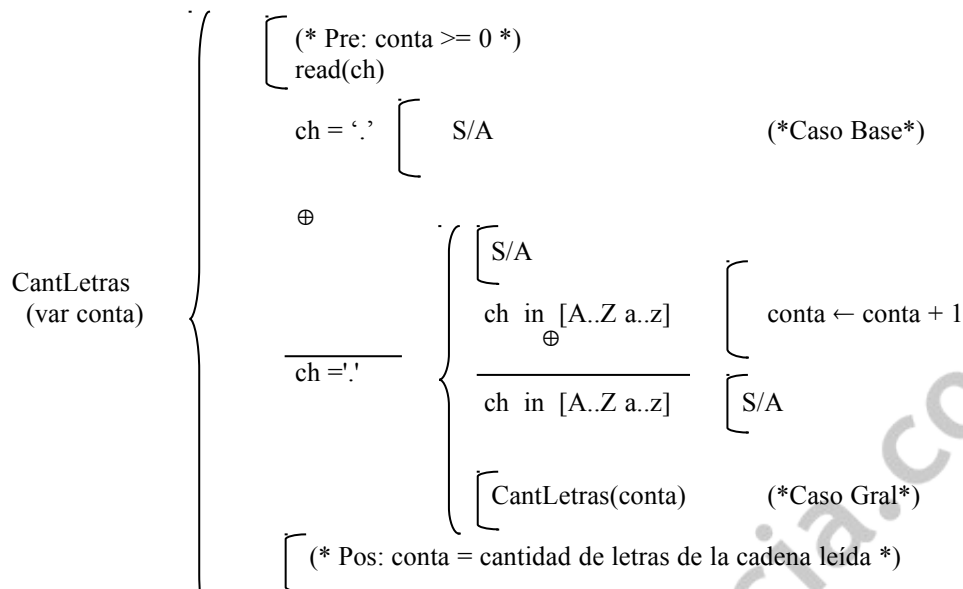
CantLetras
(var conta)

(* Pre: conta >= 0 *)
read(ch)

ch = '.'    S/A    (*Caso Base*)

$\oplus$

$\overline{\text{ch = '.'}}$

S/A

ch in [A..Z a..z]    conta ← conta + 1

$\oplus$

$\overline{\text{ch in [A..Z a..z]}}$    S/A

CantLetras(conta)    (*Caso Gral*)

(* Pos: conta = cantidad de letras de la cadena leída *)